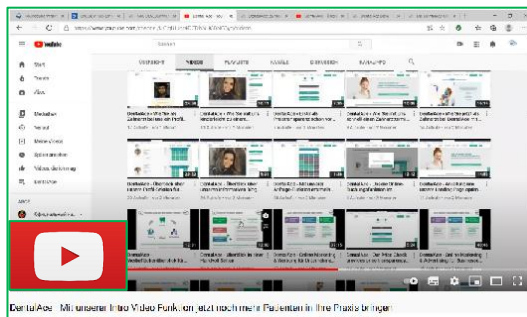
YouTube

Start
Trends
Abos
Mediathek
Verlauf
Meine Videos
Später ansehen
Videos, die ich mag

ÜBERSICHT
VIDEOS
PLAYLISTS
KANÄLE
DISKUSSION
KANALINFO

DentalAce - Mit unserer Intro Video Funktion jetzt noch mehr Patienten in Ihre Praxis bringen